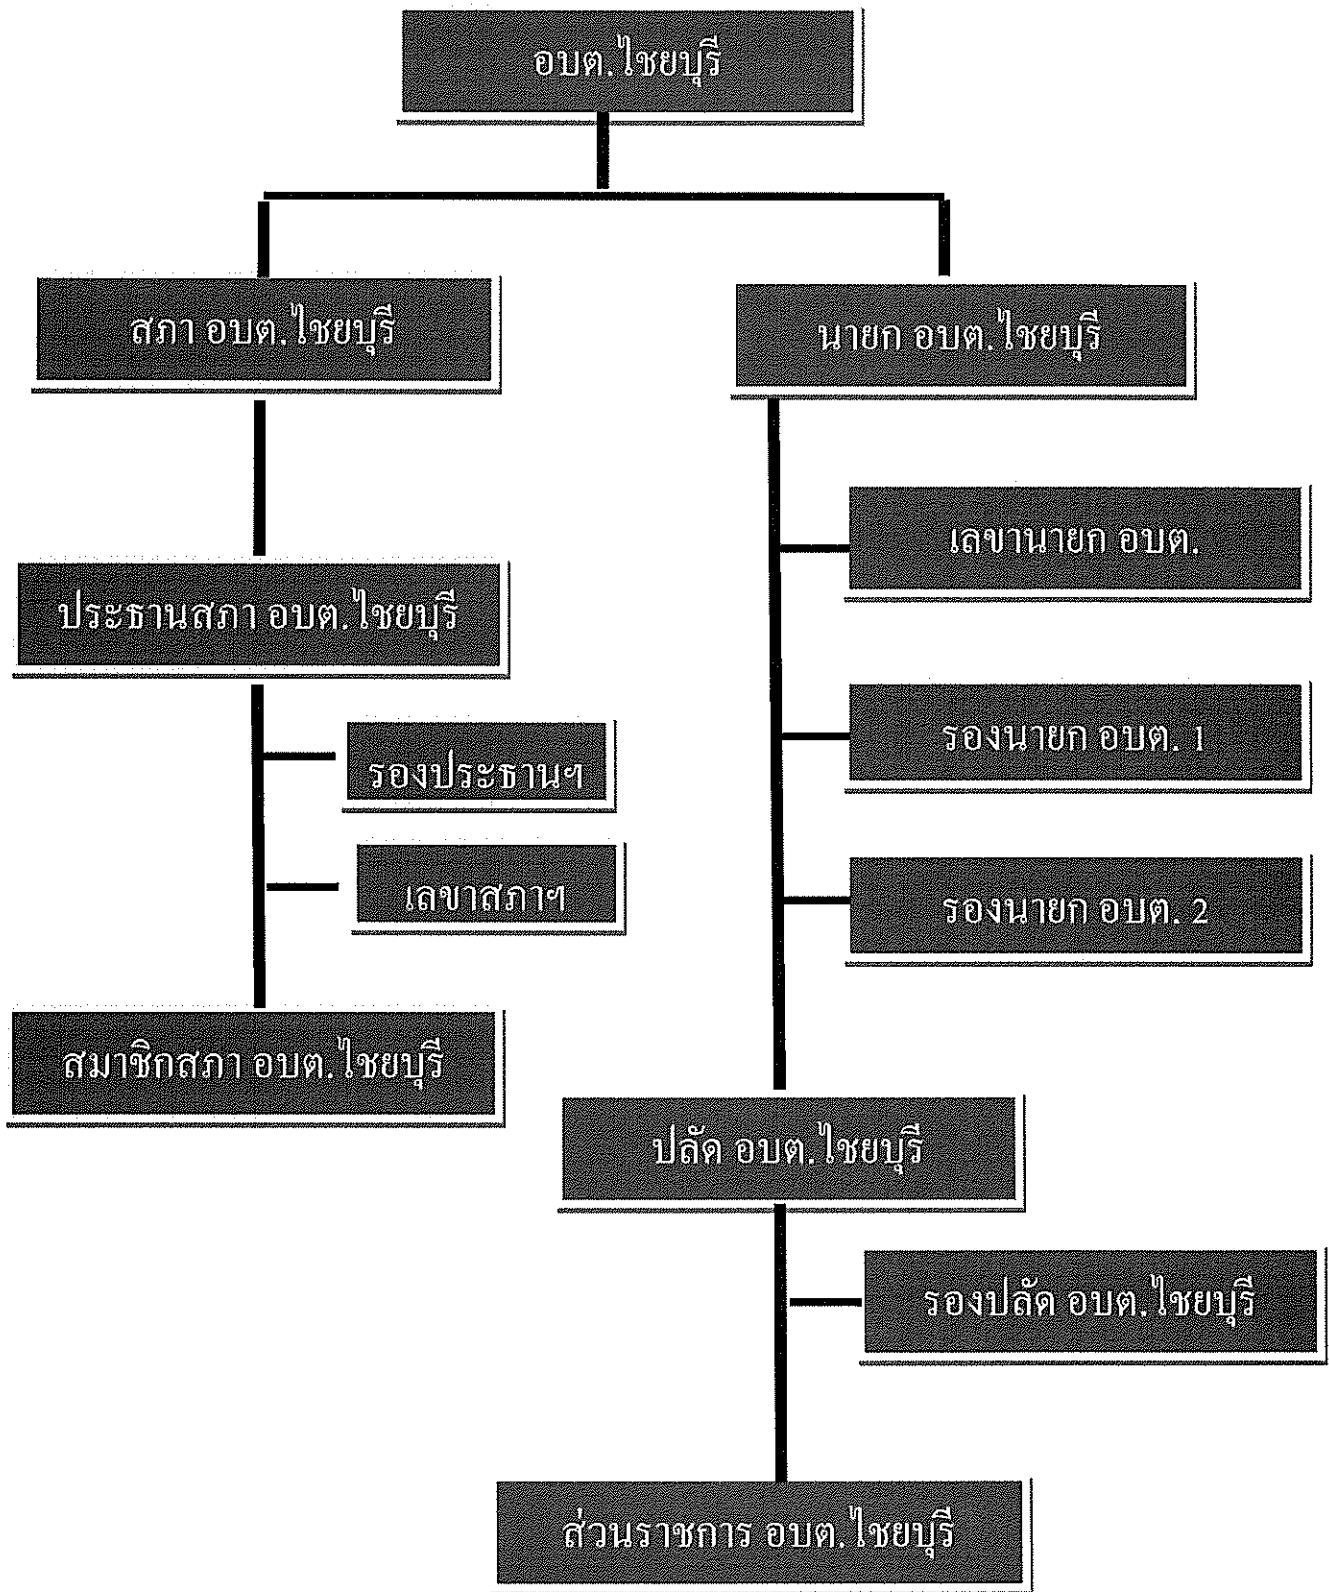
อบต.ไชยบุรี

สภา อบต.ไชยบุรี

นายก อบต.ไชยบุรี

เลขานายก อบต.

ประธานสภา อบต.ไชยบุรี

รองนายก อบต. 1

รองประธานฯ

เลขาสภาฯ

รองนายก อบต. 2

สมาชิกสภา อบต.ไชยบุรี

ปลัด อบต.ไชยบุรี

รองปลัด อบต.ไชยบุรี

ส่วนราชการ อบต.ไชยบุรี